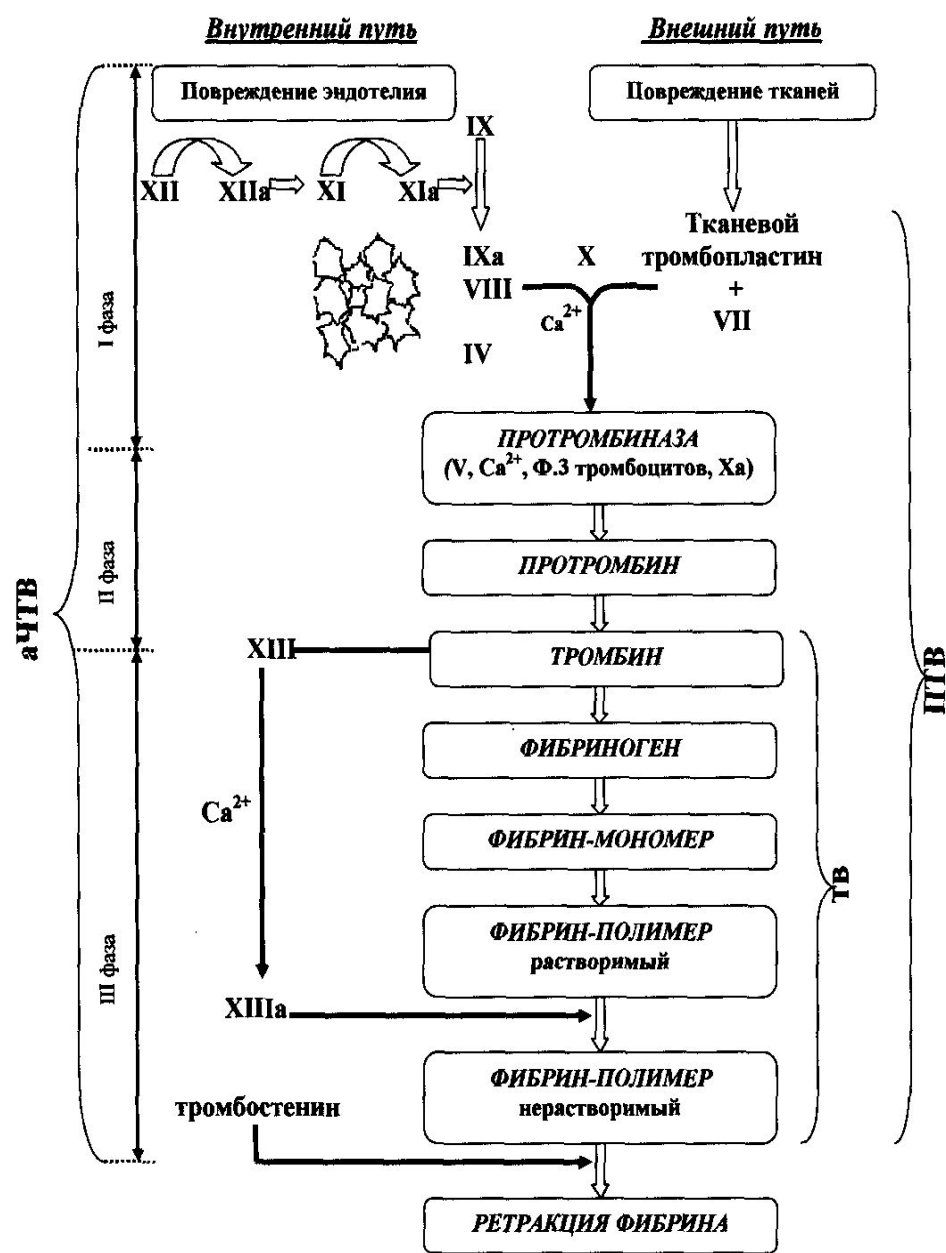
Внутренний путь

Внешний путь

Повреждение эндотелия

Повреждение тканей

IX

XII XIIa XI XIa

Тканевой тромбопластин + VII

IXa X

VIII

$Ca^{2+}$

IV

I фаза

ПРОТРОМБИНАЗА (V, $Ca^{2+}$, Ф.3 тромбоцитов, Xa)

II фаза

ПРОТРОМБИН

XIII

ТРОМБИН

ФИБРИНОГЕН

$Ca^{2+}$

ФИБРИН-МОНОМЕР

III фаза

ФИБРИН-ПОЛИМЕР растворимый

XIIIa

ФИБРИН-ПОЛИМЕР нерастворимый

тромбостенин

РЕТРАКЦИЯ ФИБРИНА

аЧТВ

ТВ

ПТВ